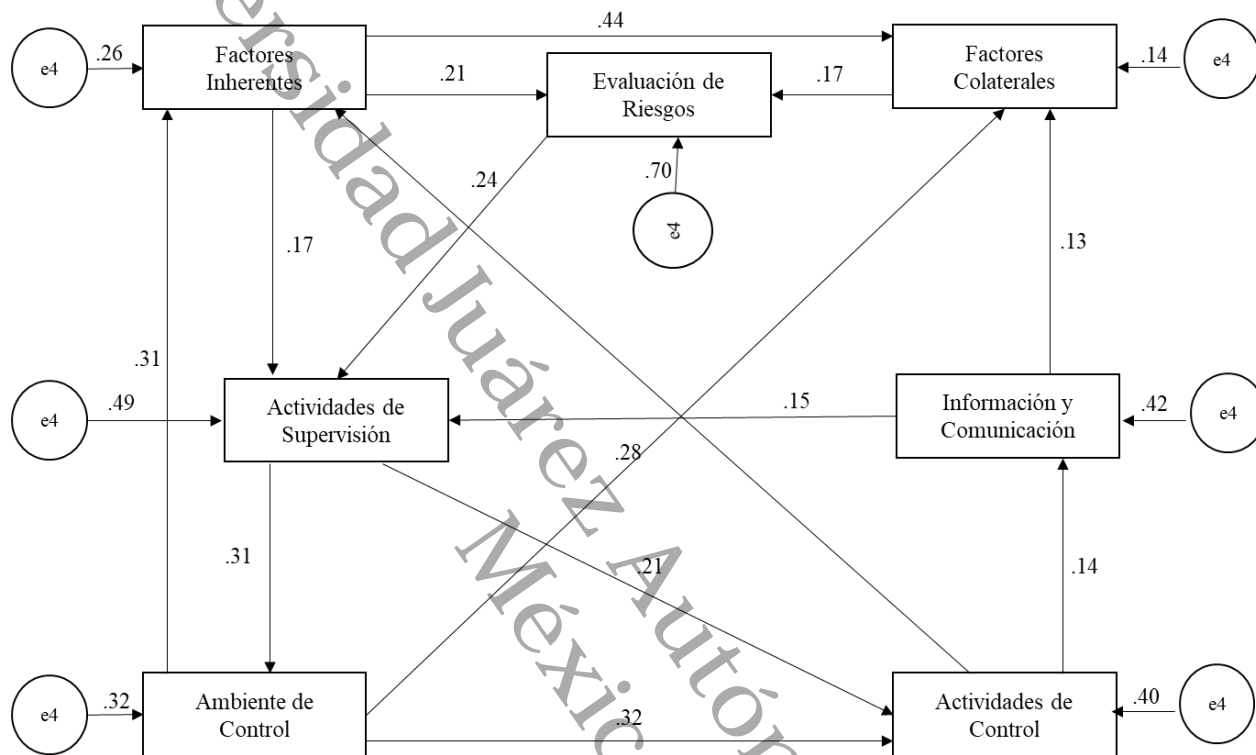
e4
.26
Factores Inherentes
.44
.21
Evaluación de Riesgos
.17
Factores Colaterales
.14
e4
.70
e4
.24
.17
.13
.31
e4
.49
Actividades de Supervisión
.15
Información y Comunicación
.42
e4
.28
.31
.21
.14
e4
.32
Ambiente de Control
.32
Actividades de Control
.40
e4
ersidad Juárez Autón
Méxic